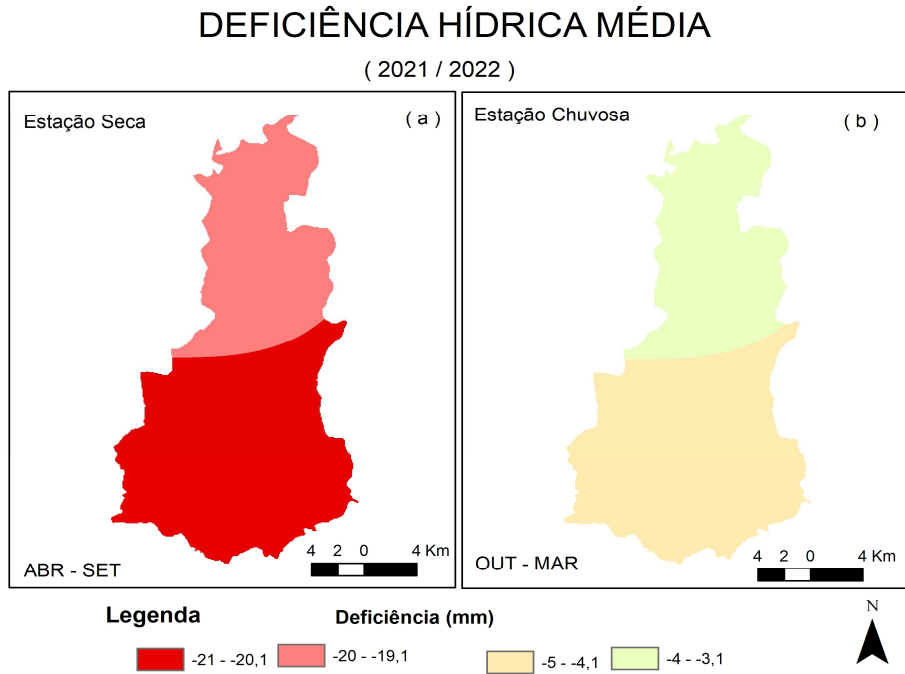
DEFICIÊNCIA HÍDRICA MÉDIA

( 2021 / 2022 )

Estação Seca

( a )

4 2 0 4 Km

ABR - SET

Estação Chuvosa

( b )

4 2 0 4 Km

OUT - MAR

Legenda

Deficiência (mm)

-21 - -20,1

-20 - -19,1

-5 - -4,1

-4 - -3,1

N